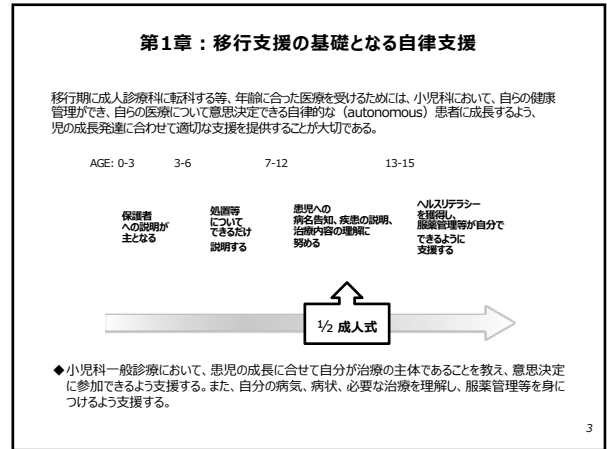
第1章：移行支援の基礎となる自律支援

移行期に成人診療科に転科する等、年齢に合った医療を受けるためには、小児科において、自らの健康管理ができ、自らの医療について意思決定できる自律的な（autonomous）患者に成長するよう、児の成長発達に合わせて適切な支援を提供することが大切である。

AGE: 0-3　3-6　7-12　13-15

保護者への説明が主となる

処置等についてできるだけ説明する

患児への病名告知、疾患の説明、治療内容の理解に努める

ヘルスリテラシーを獲得し、服薬管理等が自分でできるように支援する

½ 成人式

◆小児科一般診療において、患児の成長に合せて自分が治療の主体であることを教え、意思決定に参加できるよう支援する。また、自分の病気、病状、必要な治療を理解し、服薬管理等を身につけるよう支援する。

3